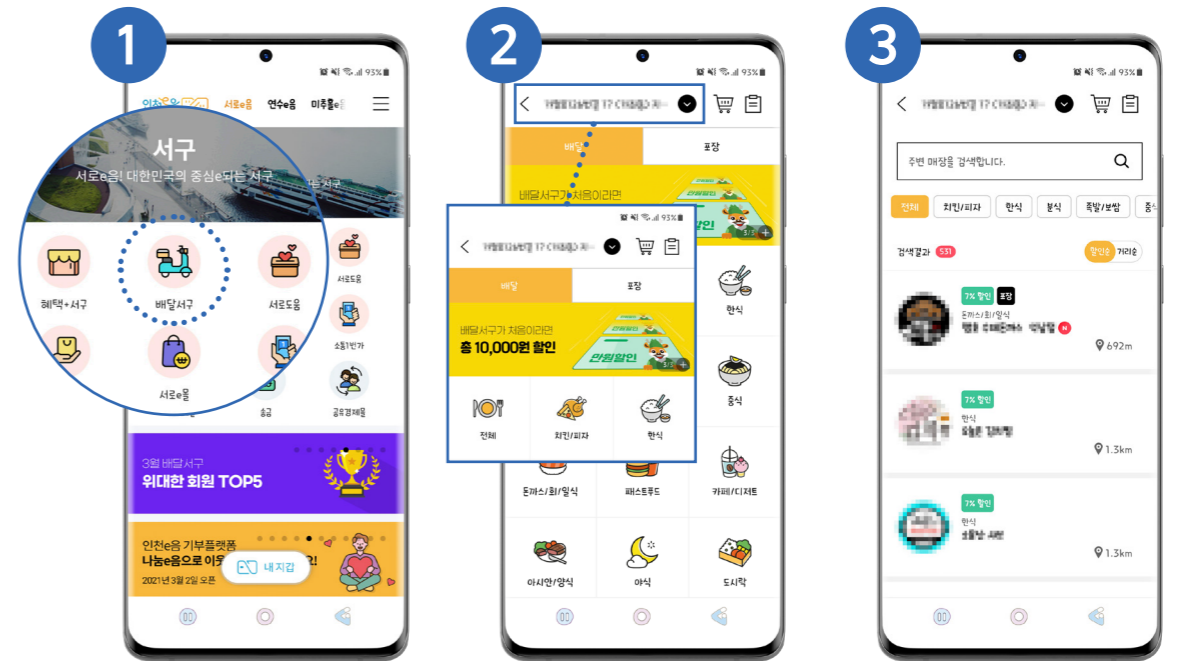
1

93%

인천e음 서로e음 연수e음 미추홀e

서구
서로e음! 대한민국의 중심e되는 서구

혜택+서구
배달서구
서로도움
서로e몰
서로도움
소통1번가
송금
공유경제몰

3월 배달서구
위대한 회원 TOP5

인천e음 기부플랫폼
나눔e음으로 이웃
2021년 3월 2일 오픈

내지갑

2

93%

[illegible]

배달
포장

배달서구가 처음이라면
총 10,000원 할인
만원할인

전체
치킨/피자
한식
한식
중식
돈까스/회/일식
패스트푸드
카페/디저트
아시안/양식
야식
도시락

3

93%

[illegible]

주변 매장을 검색합니다.

전체
치킨/피자
한식
분식
족발/보쌈

검색결과 531
할인순 거리순

7% 할인 포장
돈까스/회/일식
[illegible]
692m

7% 할인
한식
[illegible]
1.3km

7% 할인
한식
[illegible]
1.3km